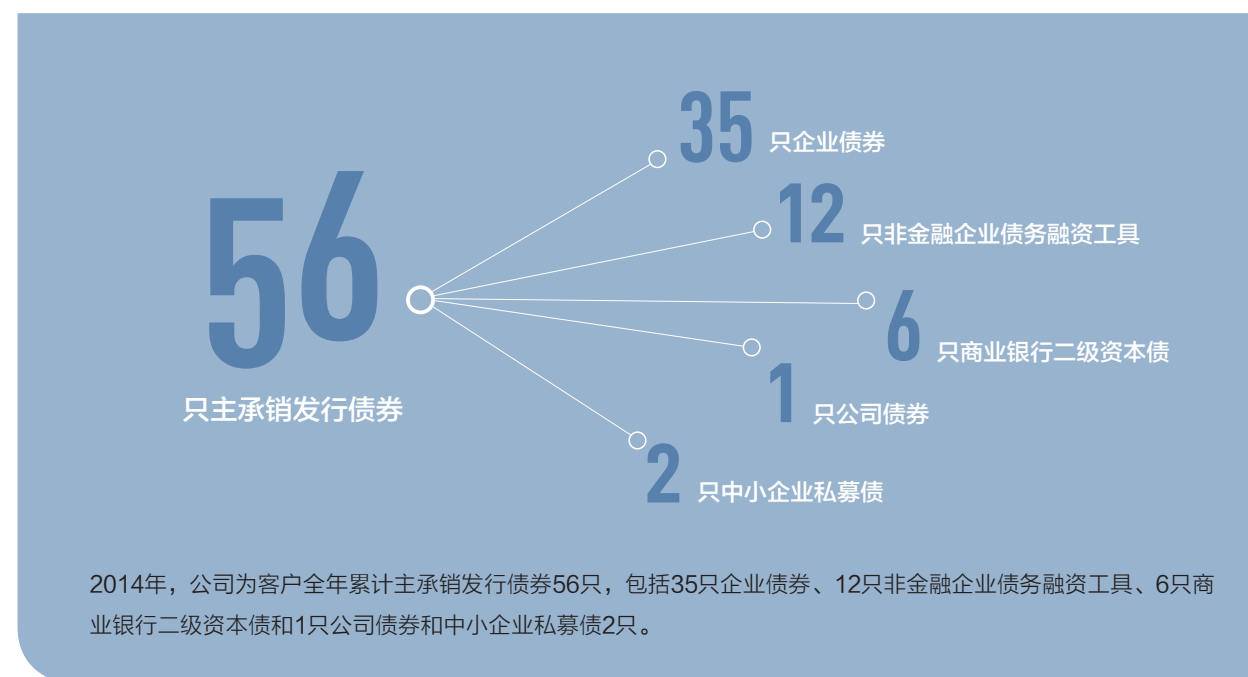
56
只主承销发行债券

35 只企业债券

12 只非金融企业债务融资工具

6 只商业银行二级资本债

1 只公司债券

2 只中小企业私募债

2014年，公司为客户全年累计主承销发行债券56只，包括35只企业债券、12只非金融企业债务融资工具、6只商业银行二级资本债和1只公司债券和中小企业私募债2只。